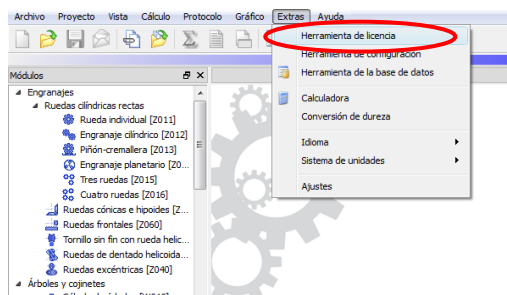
Archivo Proyecto Vista Cálculo Protocolo Gráfico Extras Ayuda

Módulos

Engranajes
Ruedas cilíndricas rectas
Rueda individual [Z011]
Engranaje cilíndrico [Z012]
Piñón-cremallera [Z013]
Engranaje planetario [Z0...
Tres ruedas [Z015]
Cuatro ruedas [Z016]
Ruedas cónicas e hipoides [Z...
Ruedas frontales [Z060]
Tornillo sin fin con rueda helic...
Ruedas de dentado helicoida...
Ruedas excéntricas [Z040]
Árboles y cojinetes
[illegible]

Herramienta de licencia
Herramienta de configuración
Herramienta de la base de datos
Calculadora
Conversión de dureza
Idioma
Sistema de unidades
Ajustes